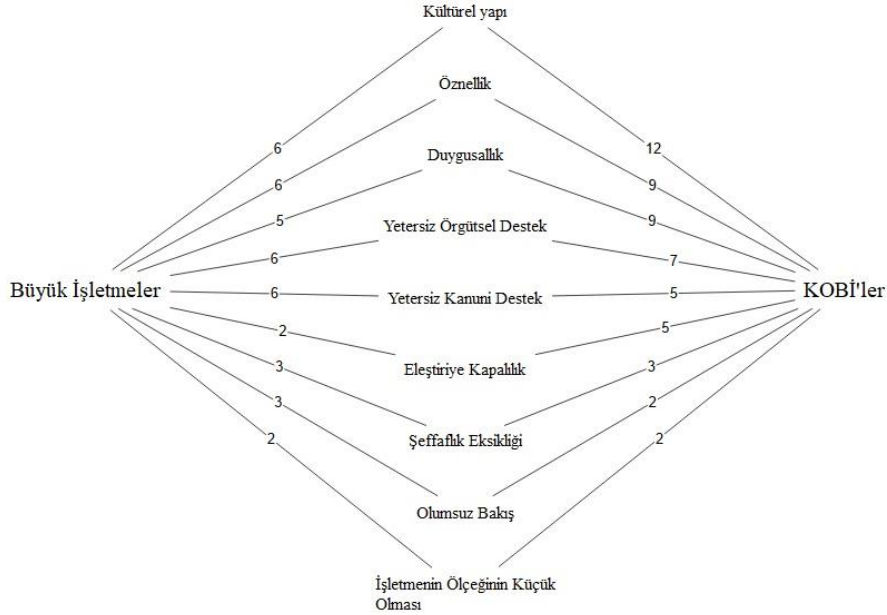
Kültürel yapı

Öznellik

Duygusallık

Yetersiz Örgütsel Destek

Yetersiz Kanuni Destek

Eleştiriye Kapalılık

Şeffaflık Eksikliği

Olumsuz Bakış

İşletmenin Ölçeğinin Küçük Olması

Büyük İşletmeler

KOBİ'ler

6
6
5
6
6
2
3
3
2

12
9
9
7
5
5
3
2
2